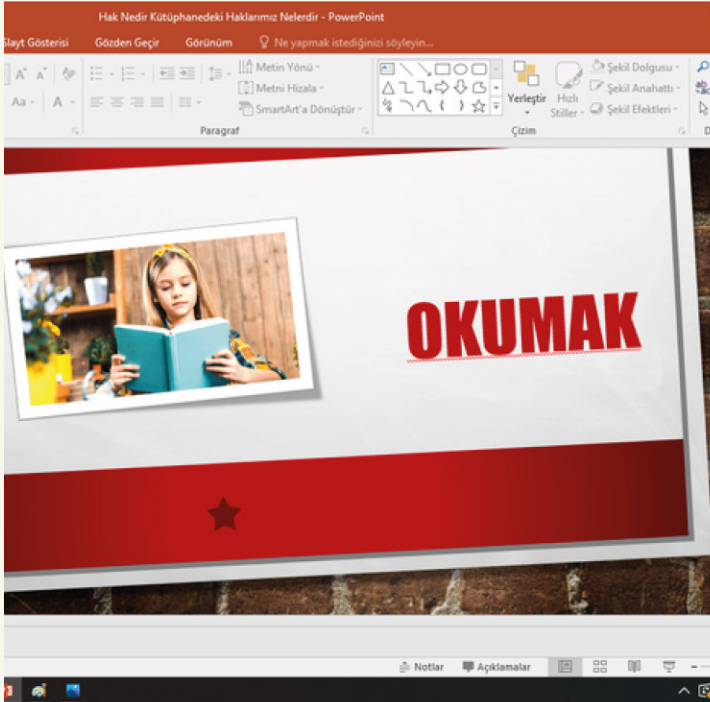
Hak Nedir Kütüphanedeki Haklarımız Nelerdir - PowerPoint

Slayt Gösterisi Gözden Geçir Görünüm Ne yapmak istediğinizi söyleyin...

Metin Yönü
Metni Hizala
SmartArt'a Dönüştür
Paragraf

Yerleştir
Hızlı Stiller
Şekil Dolgusu
Şekil Anahattı
Şekil Efektleri
Çizim

OKUMAK

Notlar Açıklamalar